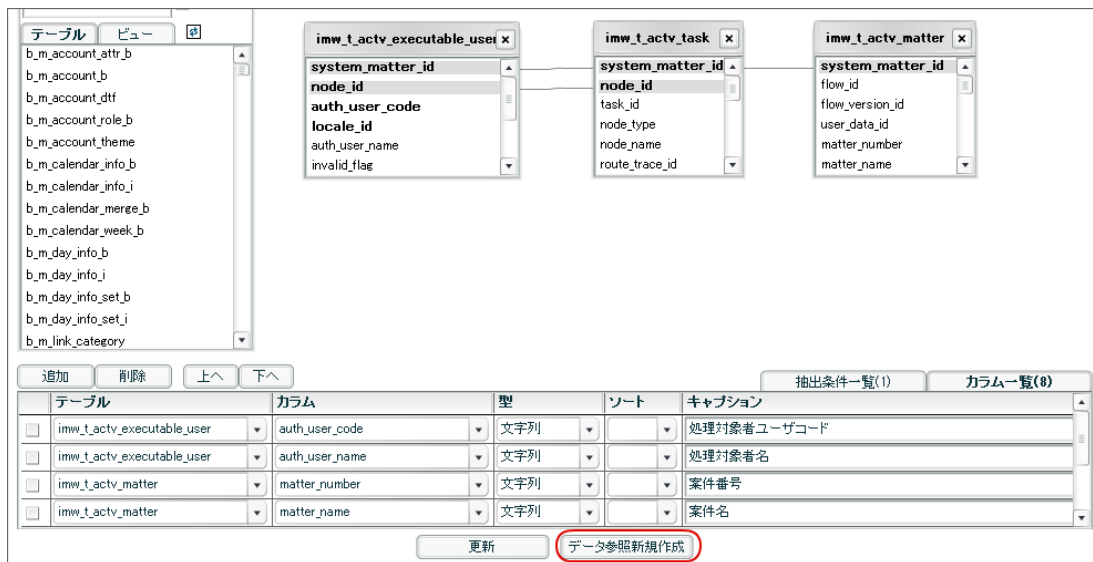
テーブル ビュー
b_m_account_attr_b
b_m_account_b
b_m_account_dtf
b_m_account_role_b
b_m_account_theme
b_m_calendar_info_b
b_m_calendar_info_i
b_m_calendar_merge_b
b_m_calendar_week_b
b_m_day_info_b
b_m_day_info_i
b_m_day_info_set_b
b_m_day_info_set_i
b_m_link_category

imw_t_actv_executable_use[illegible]
system_matter_id
node_id
auth_user_code
locale_id
auth_user_name
invalid_flag

imw_t_actv_task
system_matter_id
node_id
task_id
node_type
node_name
route_trace_id

imw_t_actv_matter
system_matter_id
flow_id
flow_version_id
user_data_id
matter_number
matter_name

追加 削除 上へ 下へ

抽出条件一覧(1) カラム一覧(8)

| | テーブル | カラム | 型 | ソート | キャプション |
|---|---|---|---|---|---|
| | imw_t_actv_executable_user | auth_user_code | 文字列 | | 処理対象者ユーザコード |
| | imw_t_actv_executable_user | auth_user_name | 文字列 | | 処理対象者名 |
| | imw_t_actv_matter | matter_number | 文字列 | | 案件番号 |
| | imw_t_actv_matter | matter_name | 文字列 | | 案件名 |

更新 データ参照新規作成